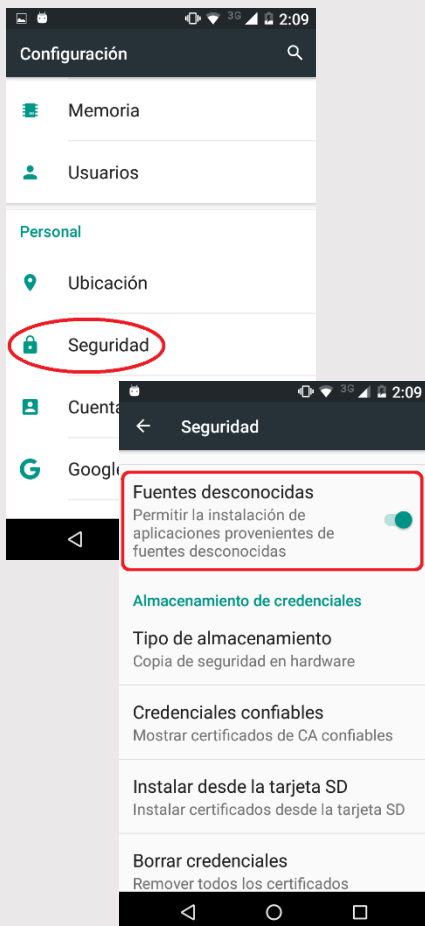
3G 2:09

Configuración

Memoria

Usuarios

Personal

Ubicación

Seguridad

Cuenta

Google

3G 2:09

Seguridad

Fuentes desconocidas
Permitir la instalación de aplicaciones provenientes de fuentes desconocidas

Almacenamiento de credenciales

Tipo de almacenamiento
Copia de seguridad en hardware

Credenciales confiables
Mostrar certificados de CA confiables

Instalar desde la tarjeta SD
Instalar certificados desde la tarjeta SD

Borrar credenciales
Remover todos los certificados